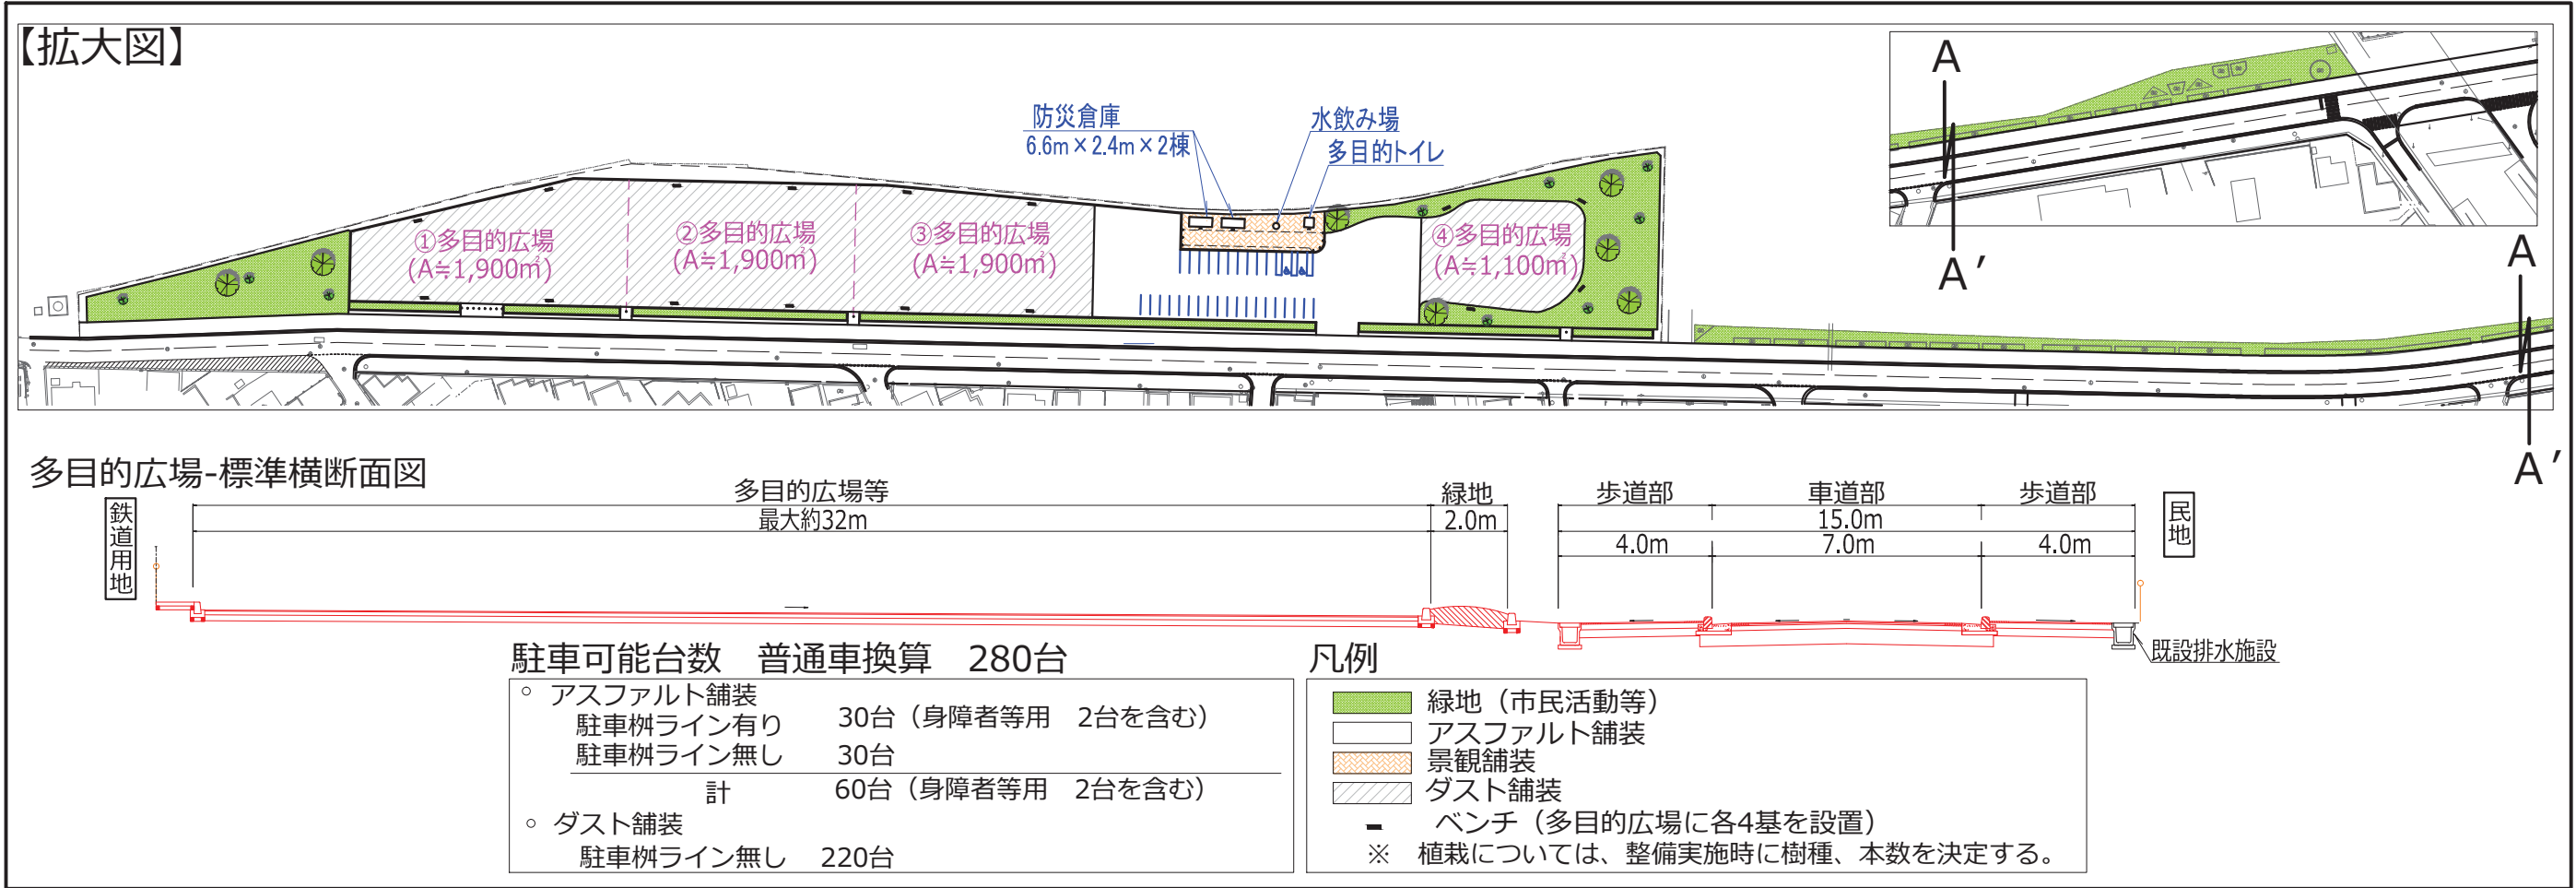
【拡大図】

防災倉庫
6.6m×2.4m×2棟

水飲み場
多目的トイレ

①多目的広場
(A≒1,900m²)

②多目的広場
(A≒1,900m²)

③多目的広場
(A≒1,900m²)

④多目的広場
(A≒1,100m²)

A
A′

A
A′

多目的広場-標準横断面図

鉄道用地

多目的広場等
最大約32m

緑地
2.0m

歩道部
車道部
歩道部
15.0m
4.0m
7.0m
4.0m

民地

既設排水施設

駐車可能台数　普通車換算　280台

○ アスファルト舗装
駐車桝ライン有り　30台（身障者等用　2台を含む）
駐車桝ライン無し　30台
計　60台（身障者等用　2台を含む）
○ ダスト舗装
駐車桝ライン無し　220台

凡例
緑地（市民活動等）
アスファルト舗装
景観舗装
ダスト舗装
ベンチ（多目的広場に各4基を設置）
※ 植栽については、整備実施時に樹種、本数を決定する。